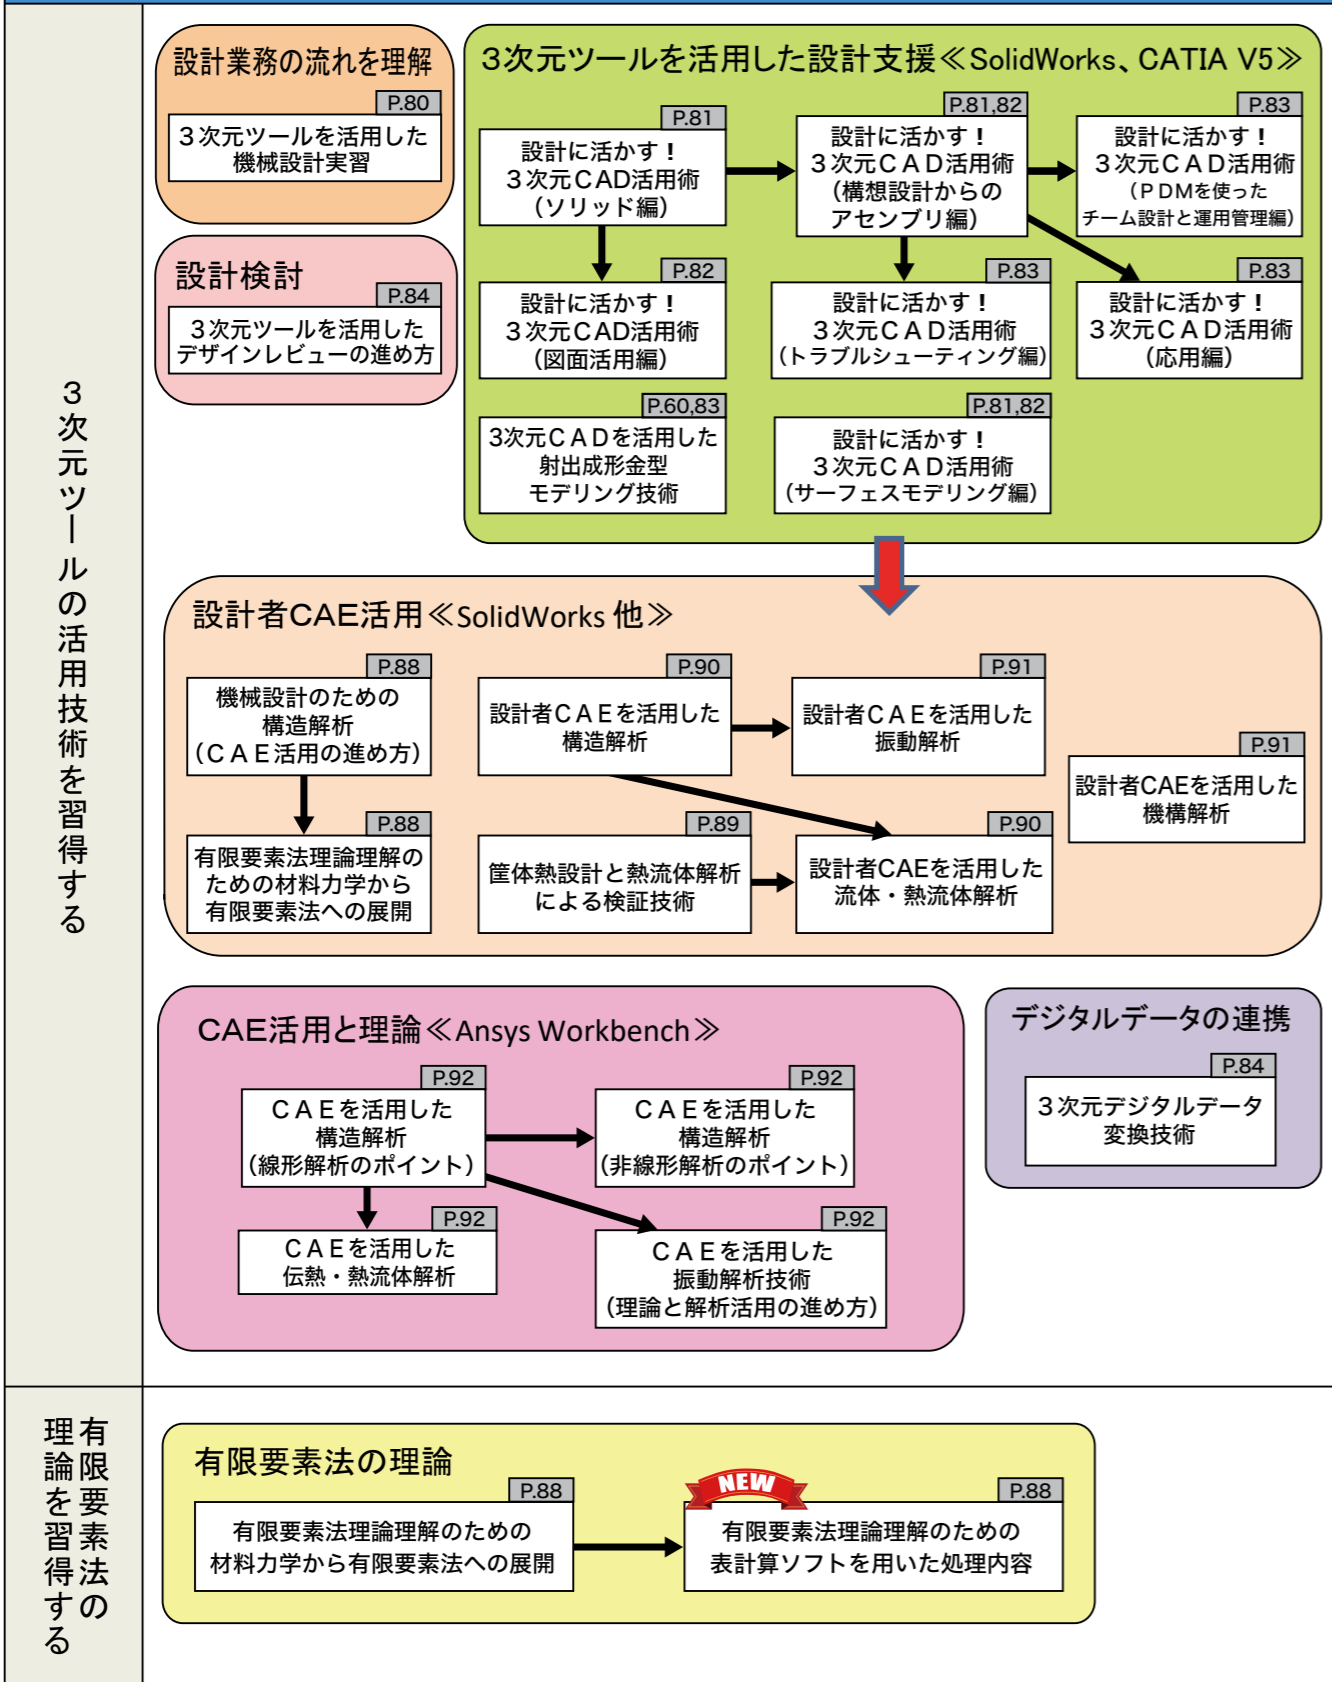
３次元ツールの活用技術を習得する

設計業務の流れを理解
P.80
３次元ツールを活用した機械設計実習

設計検討
P.84
３次元ツールを活用したデザインレビューの進め方

3次元ツールを活用した設計支援≪SolidWorks、CATIA V5≫

P.81
設計に活かす！３次元CAD活用術（ソリッド編）

P.81,82
設計に活かす！３次元ＣＡＤ活用術（構想設計からのアセンブリ編）

P.83
設計に活かす！３次元ＣＡＤ活用術（ＰＤＭを使ったチーム設計と運用管理編）

P.82
設計に活かす！３次元ＣＡＤ活用術（図面活用編）

P.83
設計に活かす！３次元ＣＡＤ活用術（トラブルシューティング編）

P.83
設計に活かす！３次元ＣＡＤ活用術（応用編）

P.60,83
3次元ＣＡＤを活用した射出成形金型モデリング技術

P.81,82
設計に活かす！３次元ＣＡＤ活用術（サーフェスモデリング編）

設計者CAE活用≪SolidWorks 他≫

P.88
機械設計のための構造解析（ＣＡＥ活用の進め方）

P.90
設計者ＣＡＥを活用した構造解析

P.91
設計者ＣＡＥを活用した振動解析

P.91
設計者CAEを活用した機構解析

P.88
有限要素法理論理解のための材料力学から有限要素法への展開

P.89
筐体熱設計と熱流体解析による検証技術

P.90
設計者CAEを活用した流体・熱流体解析

CAE活用と理論≪Ansys Workbench≫

P.92
ＣＡＥを活用した構造解析（線形解析のポイント）

P.92
ＣＡＥを活用した構造解析（非線形解析のポイント）

P.92
ＣＡＥを活用した伝熱・熱流体解析

P.92
ＣＡＥを活用した振動解析技術（理論と解析活用の進め方）

デジタルデータの連携
P.84
３次元デジタルデータ変換技術

有限要素法の理論を習得する

有限要素法の理論

P.88
有限要素法理論理解のための材料力学から有限要素法への展開

NEW
P.88
有限要素法理論理解のための表計算ソフトを用いた処理内容